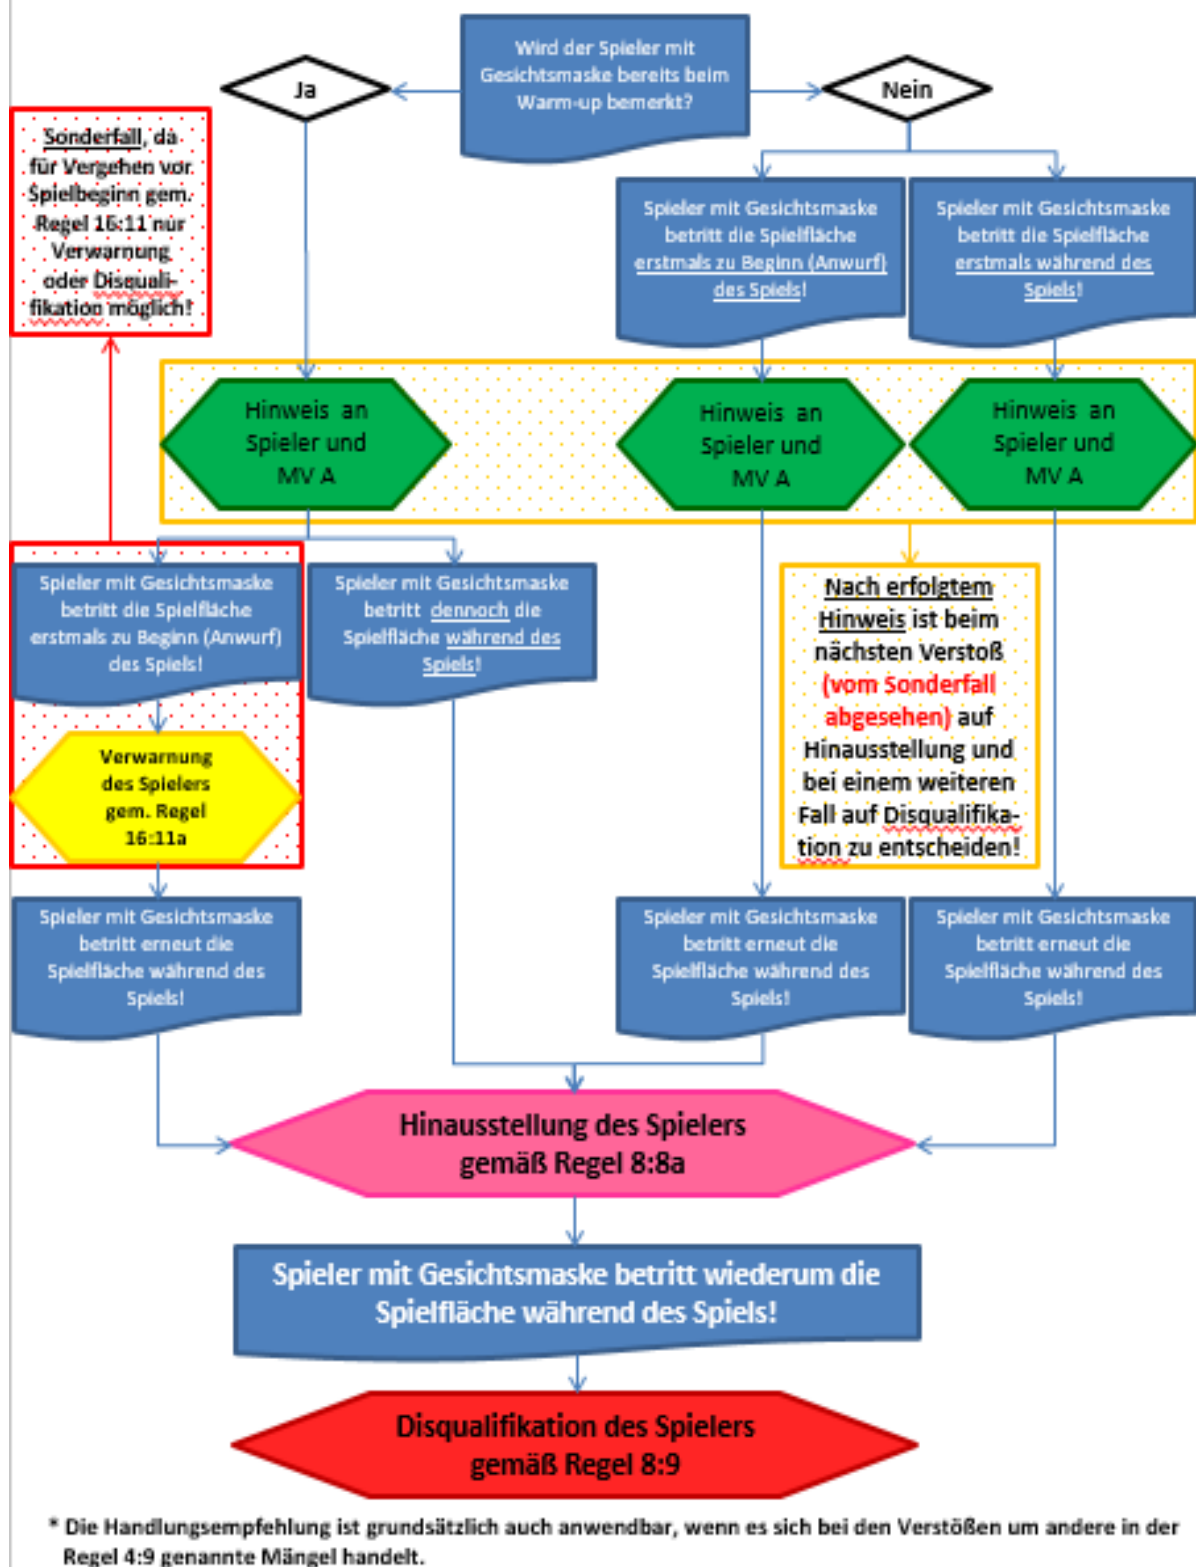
Wird der Spieler mit Gesichtsmaske bereits beim Warm-up bemerkt?

Ja

Nein

Sonderfall, da für Vergehen vor Spielbeginn gem. Regel 16:11 nur Verwarnung oder Disqualifikation möglich!

Spieler mit Gesichtsmaske betritt die Spielfläche erstmals zu Beginn (Anwurf) des Spiels!

Spieler mit Gesichtsmaske betritt die Spielfläche erstmals während des Spiels!

Hinweis an Spieler und MV A

Hinweis an Spieler und MV A

Hinweis an Spieler und MV A

Spieler mit Gesichtsmaske betritt die Spielfläche erstmals zu Beginn (Anwurf) des Spiels!

Spieler mit Gesichtsmaske betritt dennoch die Spielfläche während des Spiels!

Nach erfolgtem Hinweis ist beim nächsten Verstoß (vom Sonderfall abgesehen) auf Hinausstellung und bei einem weiteren Fall auf Disqualifikation zu entscheiden!

Verwarnung des Spielers gem. Regel 16:11a

Spieler mit Gesichtsmaske betritt erneut die Spielfläche während des Spiels!

Spieler mit Gesichtsmaske betritt erneut die Spielfläche während des Spiels!

Spieler mit Gesichtsmaske betritt erneut die Spielfläche während des Spiels!

Hinausstellung des Spielers gemäß Regel 8:8a

Spieler mit Gesichtsmaske betritt wiederum die Spielfläche während des Spiels!

Disqualifikation des Spielers gemäß Regel 8:9

* Die Handlungsempfehlung ist grundsätzlich auch anwendbar, wenn es sich bei den Verstößen um andere in der Regel 4:9 genannte Mängel handelt.